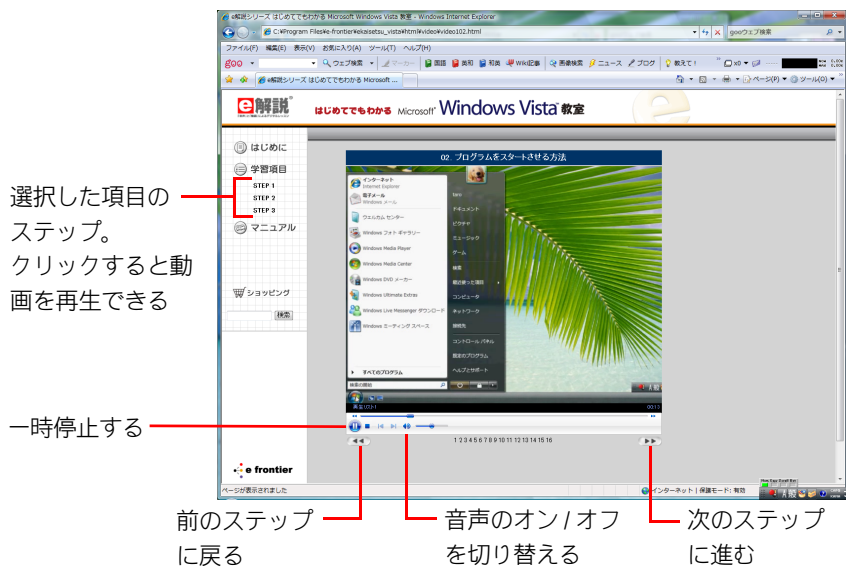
e解説シリーズ はじめてでもわかる Microsoft Windows Vista 教室 - Windows Internet Explorer

C:¥Program Files¥e-frontier¥ekaisetsu_vista¥html¥video¥video102.html

gooウェブ検索

ファイル(F) 編集(E) 表示(V) お気に入り(A) ツール(T) ヘルプ(H)

goo ウェブ検索 マーカー 国語 英和 和英 Wiki記事 画像検索 ニュース ブログ 教えて！

e解説シリーズ はじめてでもわかる Microsoft ...

ページ(P) ツール(O)

e解説

はじめてでもわかる Microsoft Windows Vista 教室

はじめに

学習項目

STEP 1

STEP 2

STEP 3

マニュアル

ショッピング

検索

e frontier

02. プログラムをスタートさせる方法

インターネット
Internet Explorer

電子メール
Windows メール

ウェルカム センター

Windows フォト ギャラリー

Windows Media Player

Windows Media Center

Windows DVD メーカー

Windows Ultimate Extras

Windows Live Messenger ダウンロード

Windows ミーティング スペース

すべてのプログラム

検索の開始

ドキュメント

ピクチャ

ミュージック

ゲーム

検索

最近使った項目

コンピュータ

ネットワーク

接続先

コントロール パネル

既定のプログラム

ヘルプとサポート

1 2 3 4 5 6 7 8 9 10 11 12 13 14 15 16

ページが表示されました

インターネット | 保護モード: 有効

選択した項目のステップ。クリックすると動画を再生できる

一時停止する

前のステップに戻る

音声のオン / オフを切り替える

次のステップに進む